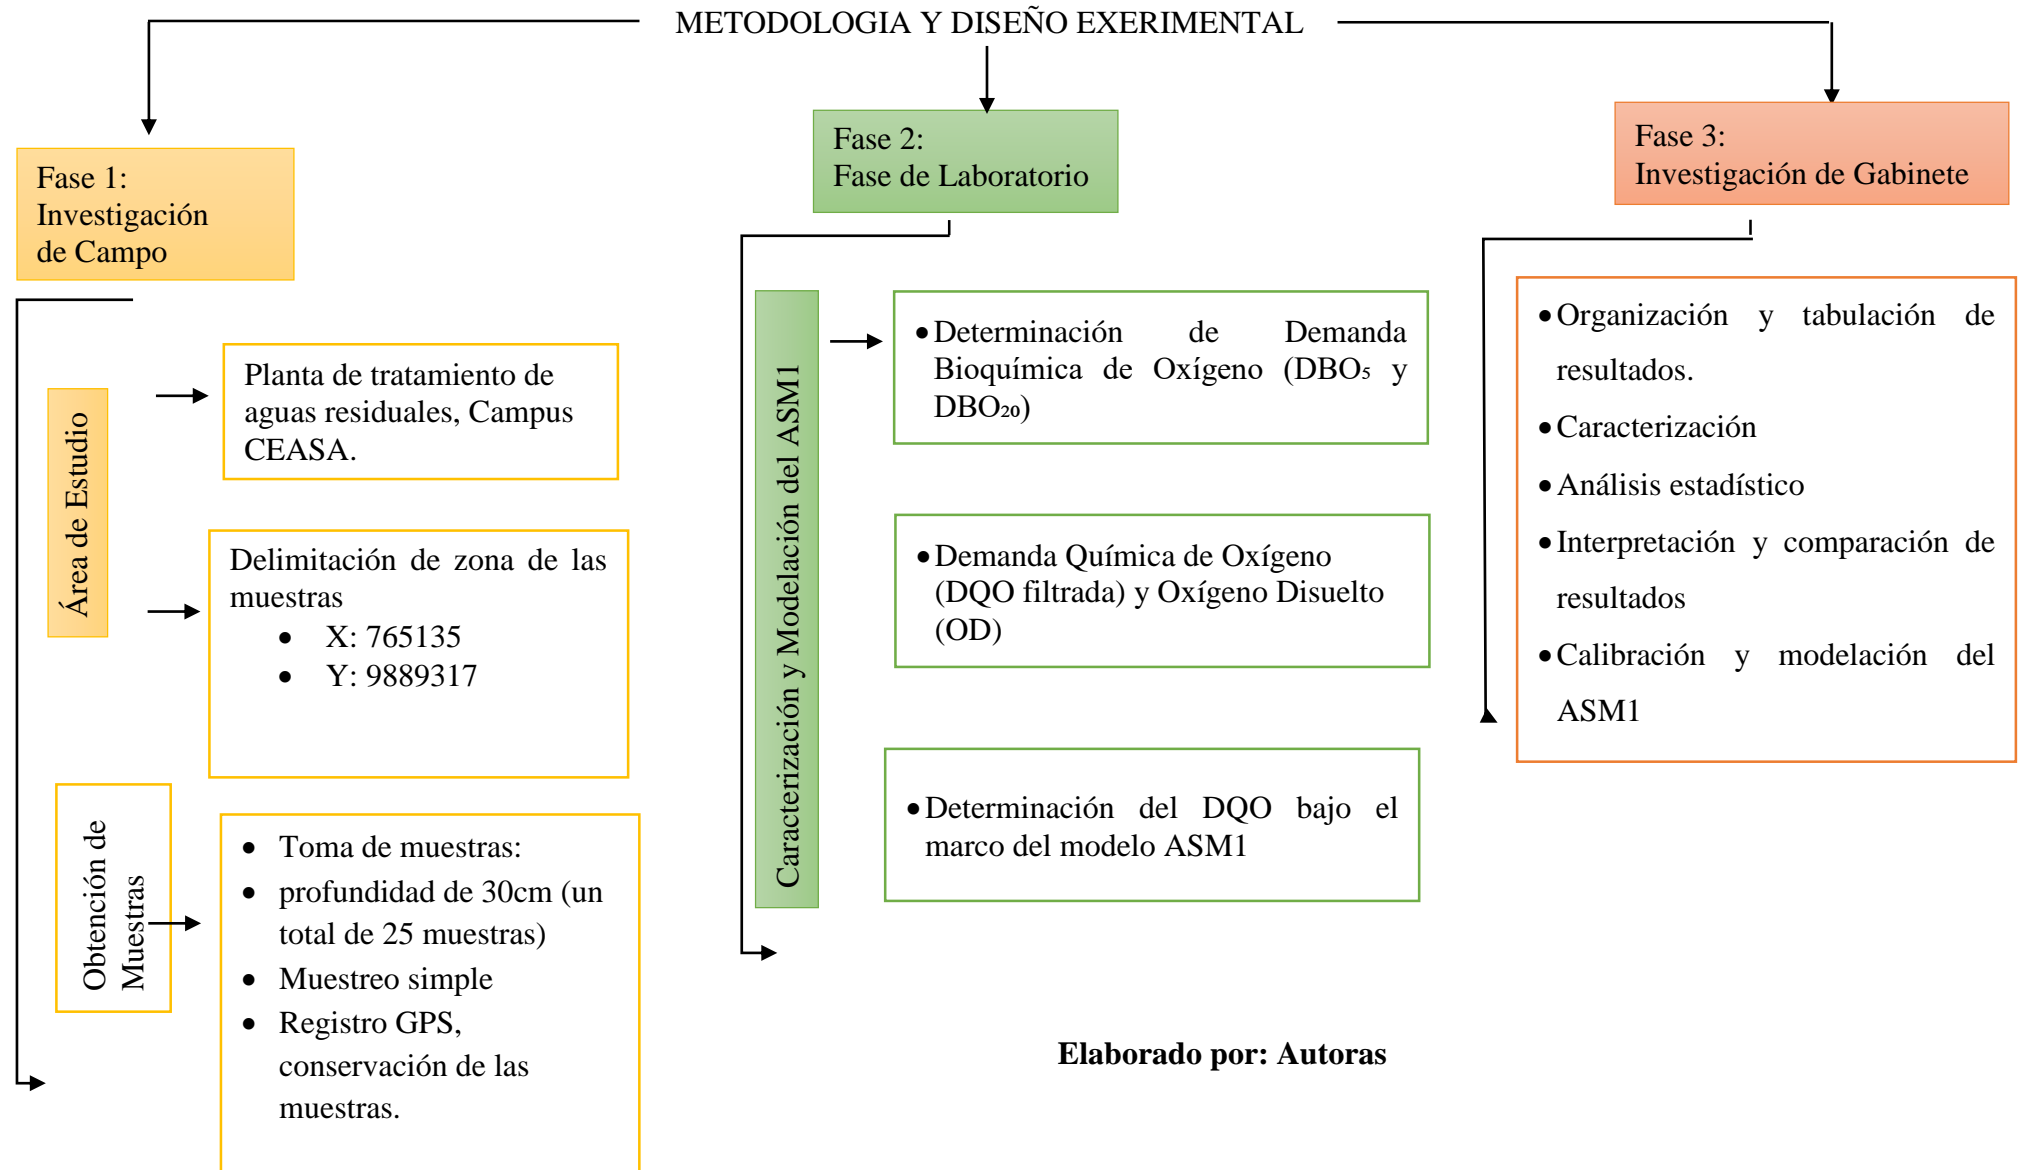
METODOLOGIA Y DISEÑO EXERIMENTAL

Fase 1:
Investigación
de Campo

Fase 2:
Fase de Laboratorio

Fase 3:
Investigación de Gabinete

Área de Estudio

Planta de tratamiento de aguas residuales, Campus CEASA.

Delimitación de zona de las muestras
- X: 765135
- Y: 9889317

Obtención de Muestras

- Toma de muestras:
- profundidad de 30cm (un total de 25 muestras)
- Muestreo simple
- Registro GPS, conservación de las muestras.

Caracterización y Modelación del ASM1

- Determinación de Demanda Bioquímica de Oxígeno ($DBO_5$ y $DBO_{20}$)

- Demanda Química de Oxígeno (DQO filtrada) y Oxígeno Disuelto (OD)

- Determinación del DQO bajo el marco del modelo ASM1

- Organización y tabulación de resultados.
- Caracterización
- Análisis estadístico
- Interpretación y comparación de resultados
- Calibración y modelación del ASM1

Elaborado por: Autoras